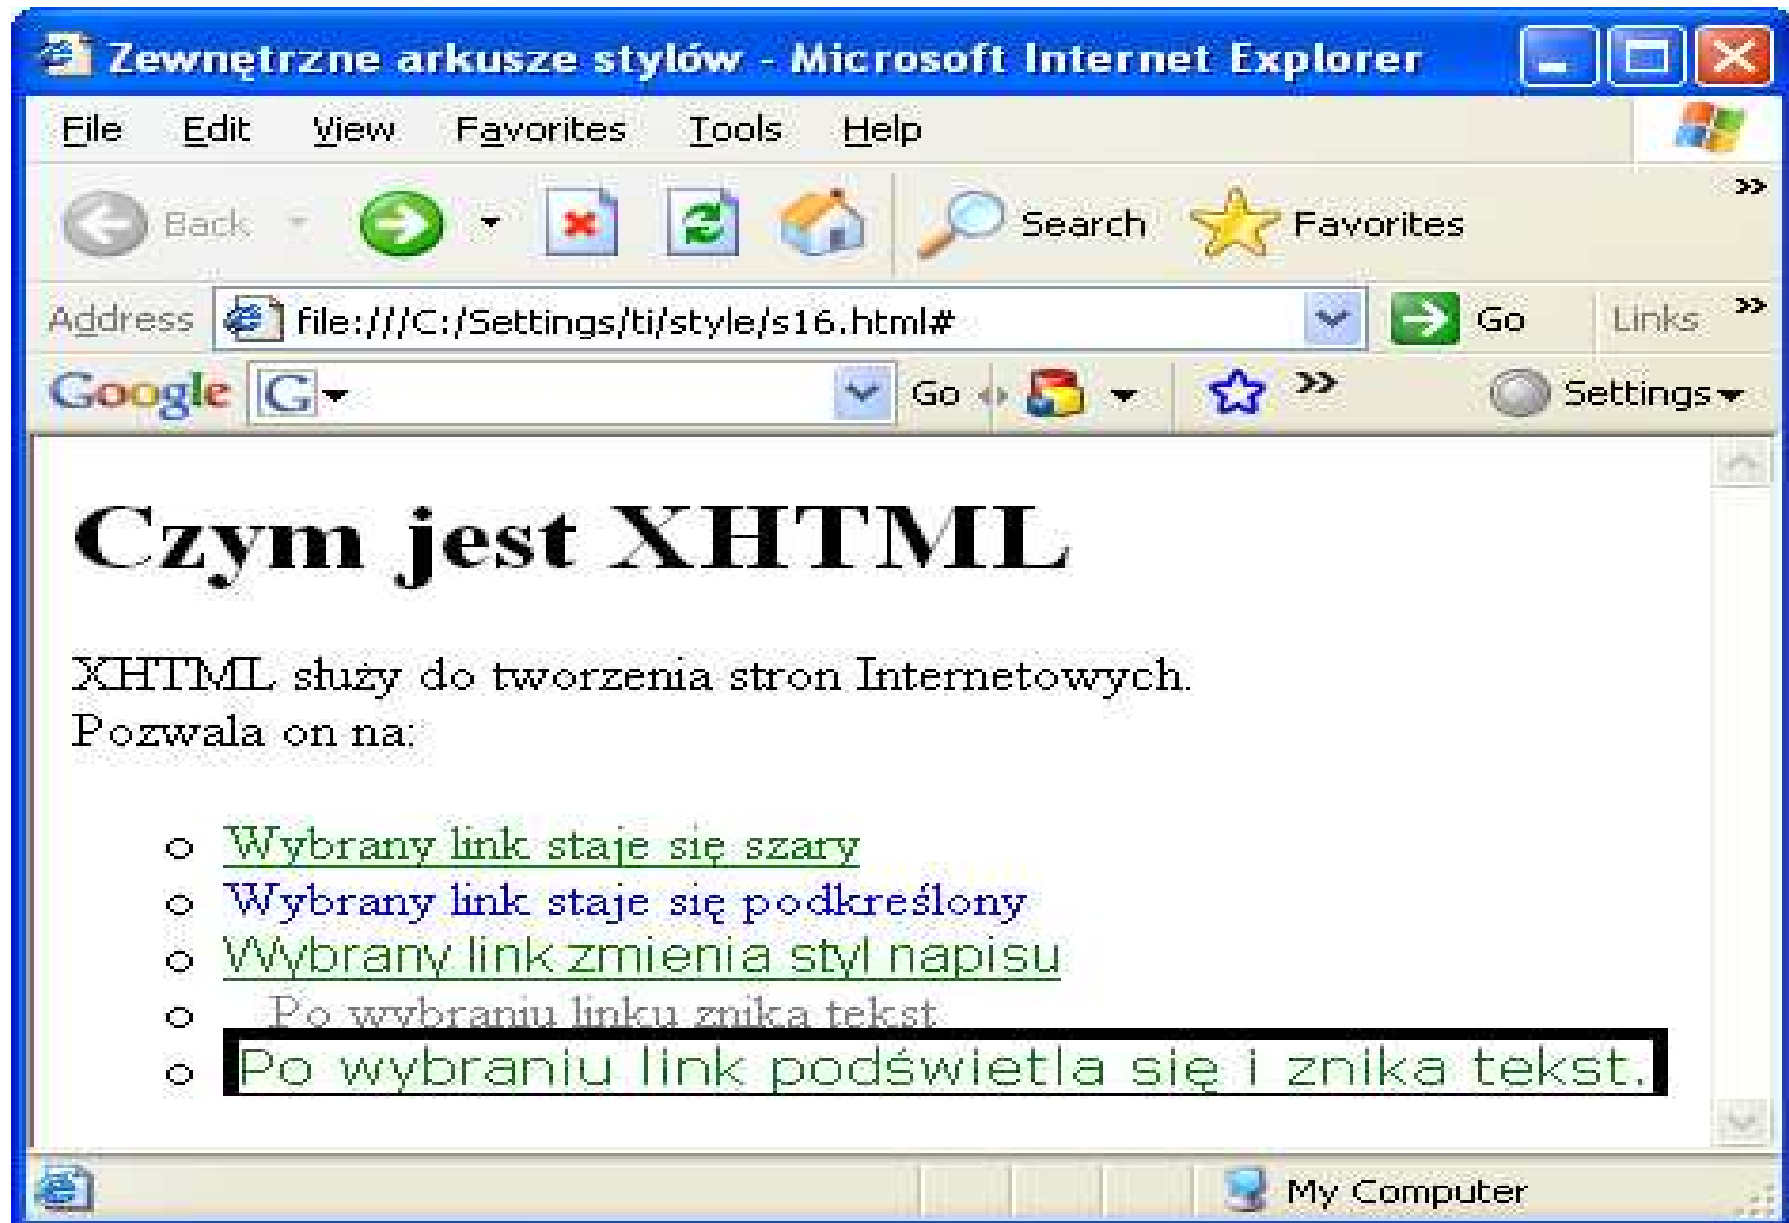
Zewnętrzne arkusze stylów - Microsoft Internet Explorer

File Edit View Favorites Tools Help

Back Search Favorites

Address file:///C:/Settings/ti/style/s16.html# Go Links

Google G Go Settings

# Czym jest XHTML

XHTML służy do tworzenia stron Internetowych.
Pozwala on na:

- Wybrany link staje się szary
- Wybrany link staje się podkreślony
- Wybrany link zmienia styl napisu
- Po wybraniu linku znika tekst
- Po wybraniu link podświetla się i znika tekst.

My Computer